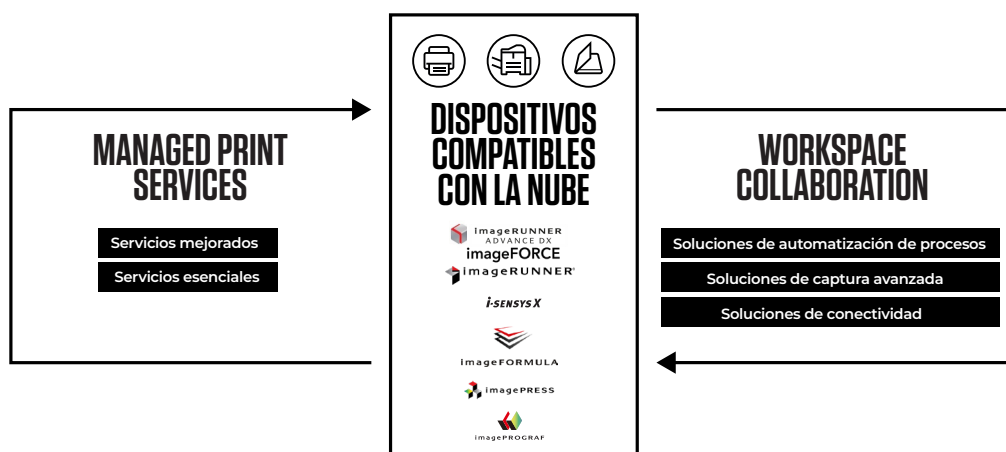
MANAGED PRINT SERVICES

Servicios mejorados

Servicios esenciales

DISPOSITIVOS COMPATIBLES CON LA NUBE

imageRUNNER ADVANCE DX

imageFORCE

imageRUNNER®

i-SENSYS X

imageFORMULA

imagePRESS

imagePROGRAF

WORKSPACE COLLABORATION

Soluciones de automatización de procesos

Soluciones de captura avanzada

Soluciones de conectividad